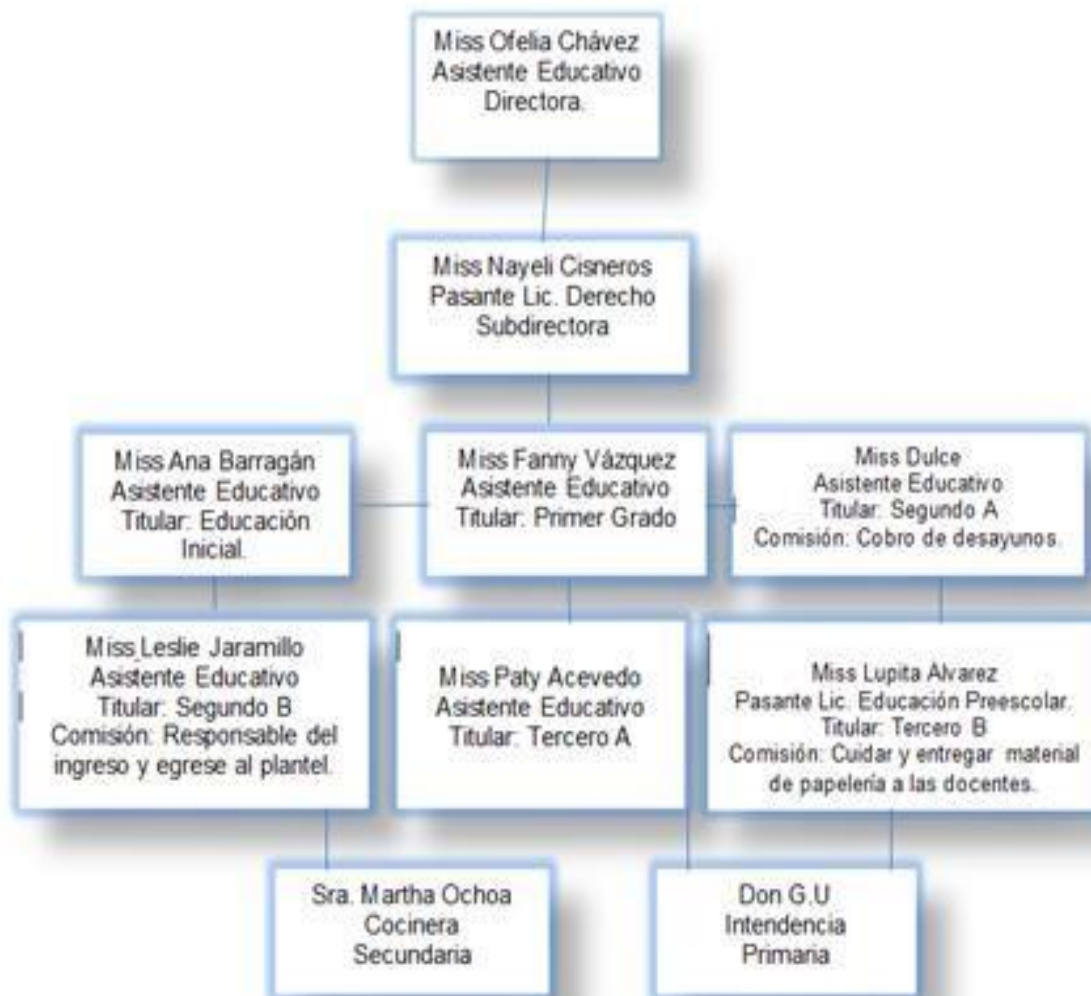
Miss Ofelia Chávez
Asistente Educativo
Directora.

Miss Nayeli Cisneros
Pasante Lic. Derecho
Subdirectora

Miss Ana Barragán
Asistente Educativo
Titular: Educación Inicial.

Miss Fanny Vázquez
Asistente Educativo
Titular: Primer Grado

Miss Dulce
Asistente Educativo
Titular: Segundo A
Comisión: Cobro de desayunos.

Miss Leslie Jaramillo
Asistente Educativo
Titular: Segundo B
Comisión: Responsable del ingreso y egrese al plantel.

Miss Paty Acevedo
Asistente Educativo
Titular: Tercero A

Miss Lupita Alvarez
Pasante Lic. Educación Preescolar.
Titular: Tercero B
Comisión: Cuidar y entregar material de papelería a las docentes.

Sra. Martha Ochoa
Cocinera
Secundaria

Don G.U
Intendencia
Primaria